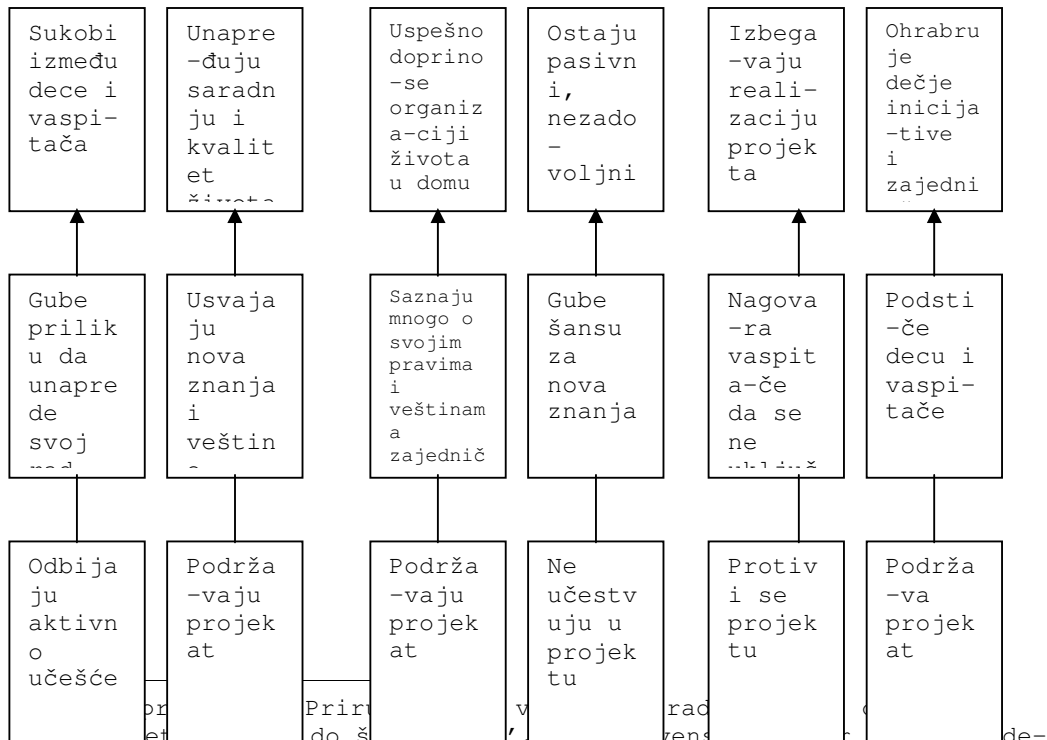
Sukobi između dece i vaspi-tača

Unapre-đuju saradnju i kvalitet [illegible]

Uspešno doprino-se organiza-ciji života u domu

Ostaju pasivni, nezado-voljni

Izbega-vaju reali-zaciju projekta

Ohrabruje dečje inicija-tive i zajedni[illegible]

Gube priliku da unaprede svoj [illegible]

Usvajaju nova znanja i veštin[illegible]

Saznaju mnogo o svojim pravima i veštinama zajednič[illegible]

Gube šansu za nova znanja

Nagova-ra vaspita-če da se ne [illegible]

Podsti-če decu i vaspi-tače

Odbijaju aktivno učešće

Podrža-vaju projekat

Podrža-vaju projekat

Ne učestvuju u projektu

Protivi se projektu

Podrža-va projekat

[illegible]or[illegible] Priru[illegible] v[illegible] rad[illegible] c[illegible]
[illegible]et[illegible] do š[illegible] vens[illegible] r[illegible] de-